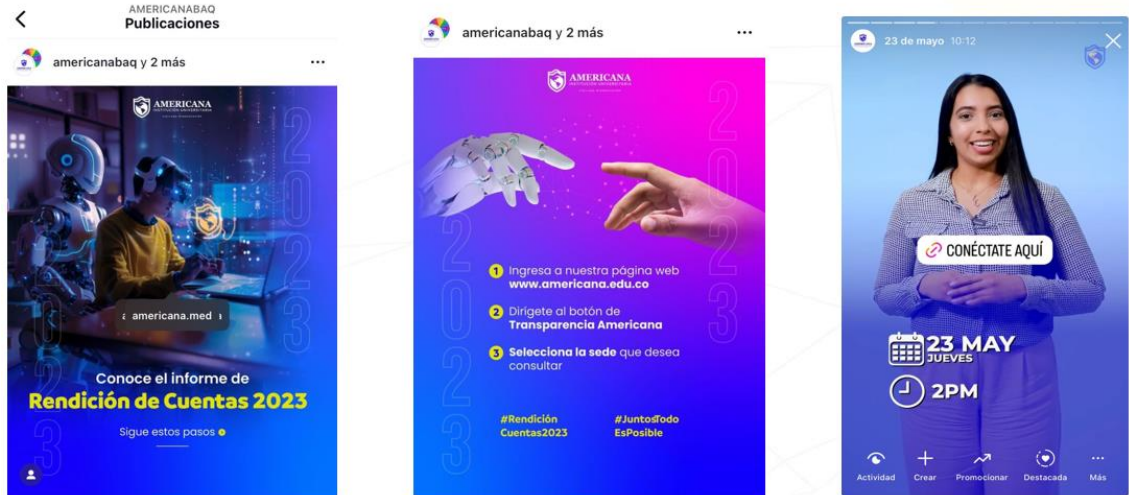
AMERICANABAQ
Publicaciones

americanabaq y 2 más

AMERICANA

2023

americana.med

Conoce el informe de
Rendición de Cuentas 2023

Sigue estos pasos

americanabaq y 2 más

AMERICANA

2023

1 Ingresa a nuestra página web www.americana.edu.co

2 Dirígete al botón de Transparencia Americana

3 Selecciona la sede que desea consultar

#Rendición Cuentas2023

#JuntosTodo EsPosible

23 de mayo 10:12

CONÉCTATE AQUÍ

23 MAY
JUEVES

2PM

Actividad
Crear
Promocionar
Destacada
Más